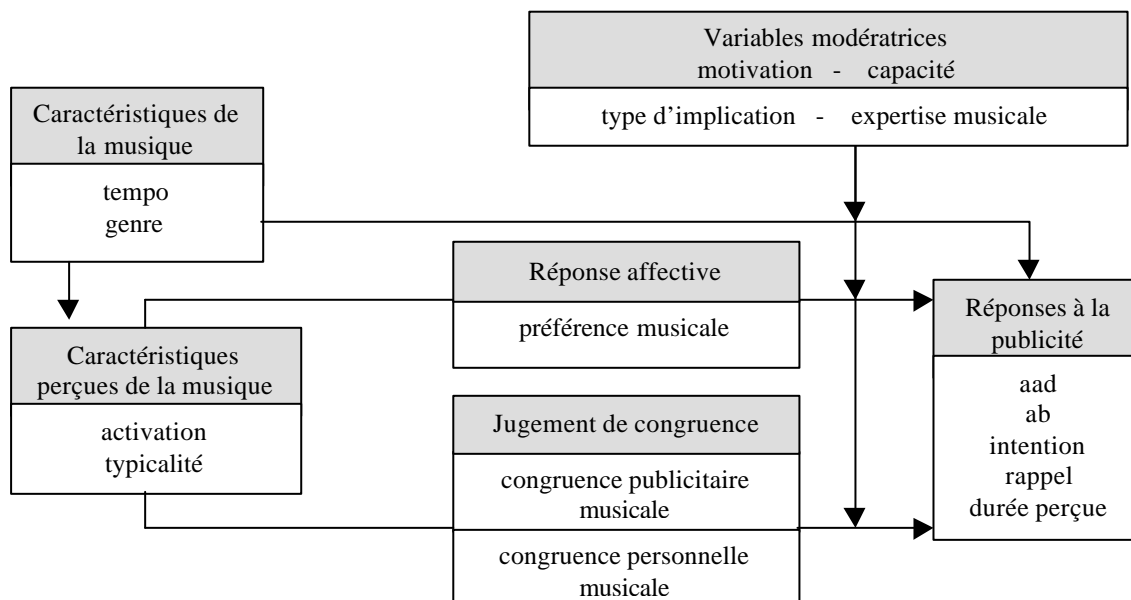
Variables modératrices
motivation - capacité

type d'implication - expertise musicale

Caractéristiques de la musique

tempo
genre

Réponse affective

préférence musicale

Caractéristiques perçues de la musique

activation
typicalité

Jugement de congruence

congruence publicitaire musicale

congruence personnelle musicale

Réponses à la publicité

aad
ab
intention
rappel
durée perçue